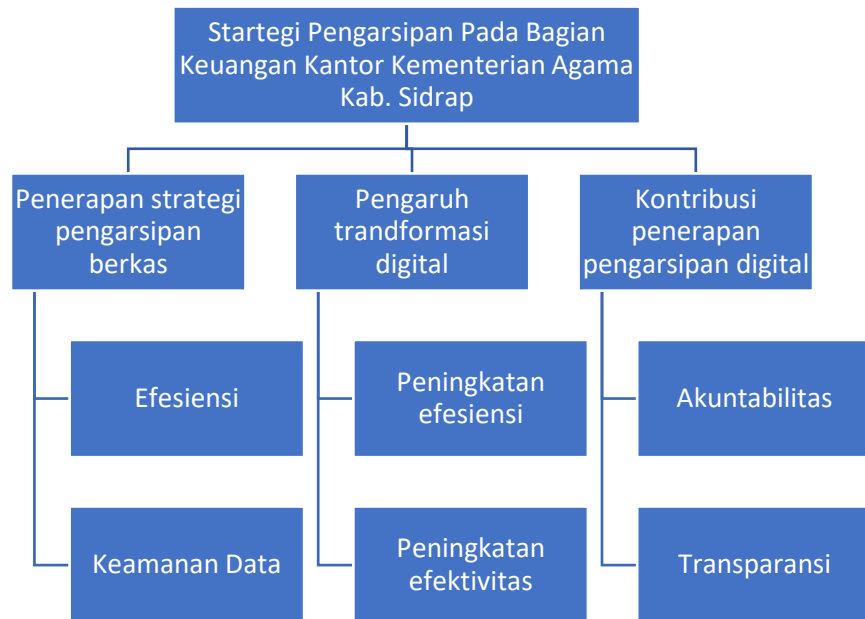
Startegi Pengarsipan Pada Bagian Keuangan Kantor Kementerian Agama Kab. Sidrap

Penerapan strategi pengarsipan berkas

Efesiensi

Keamanan Data

Pengaruh trandformasi digital

Peningkatan efesiensi

Peningkatan efektivitas

Kontribusi penerapan pengarsipan digital

Akuntabilitas

Transparansi